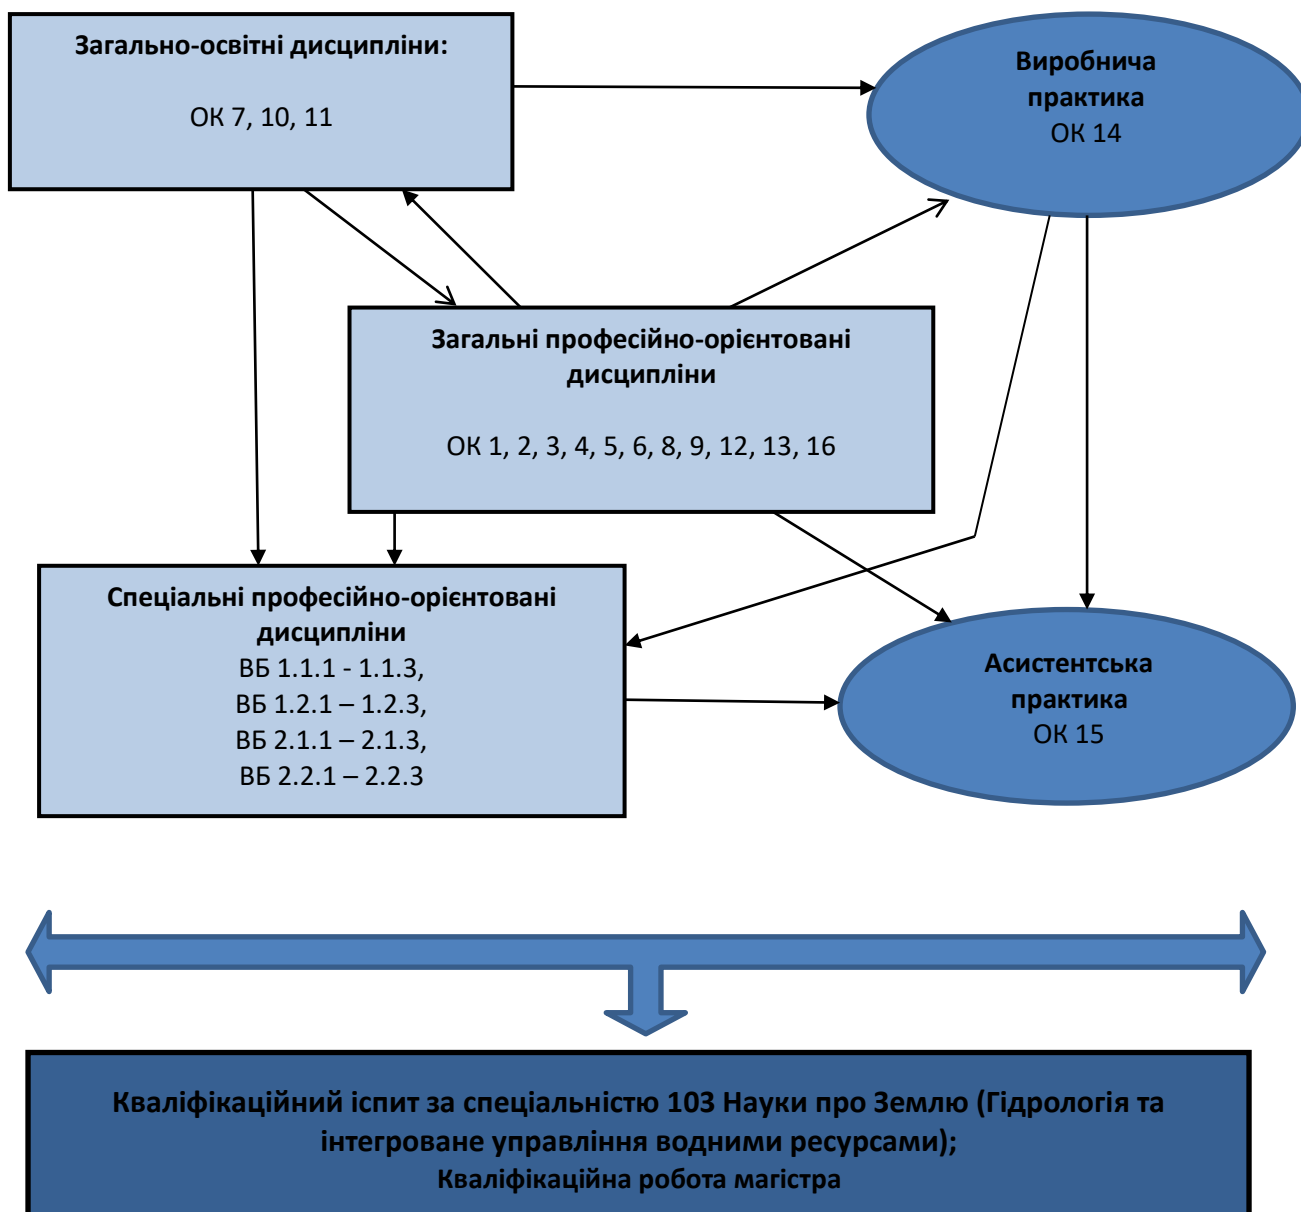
Загально-освітні дисципліни:

ОК 7, 10, 11

Виробнича практика
ОК 14

Загальні професійно-орієнтовані дисципліни

ОК 1, 2, 3, 4, 5, 6, 8, 9, 12, 13, 16

Спеціальні професійно-орієнтовані дисципліни
ВБ 1.1.1 - 1.1.3,
ВБ 1.2.1 – 1.2.3,
ВБ 2.1.1 – 2.1.3,
ВБ 2.2.1 – 2.2.3

Асистентська практика
ОК 15

Кваліфікаційний іспит за спеціальністю 103 Науки про Землю (Гідрологія та інтегроване управління водними ресурсами);
Кваліфікаційна робота магістра